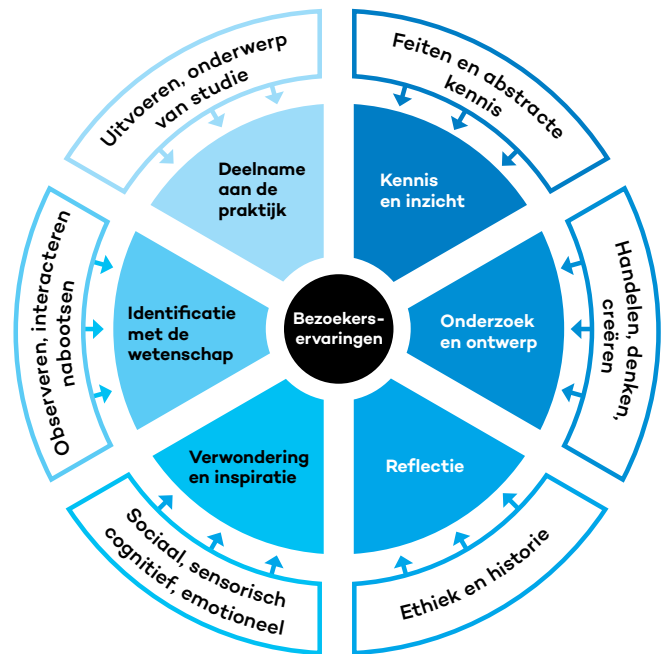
Uitvoeren, onderwerp van studie

Feiten en abstracte kennis

Deelname aan de praktijk

Kennis en inzicht

Observeren, interacteren nabootsen

Identificatie met de wetenschap

Bezoekers-ervaringen

Onderzoek en ontwerp

Handelen, denken, creëren

Verwondering en inspiratie

Reflectie

Sociaal, sensorisch cognitief, emotioneel

Ethiek en historie